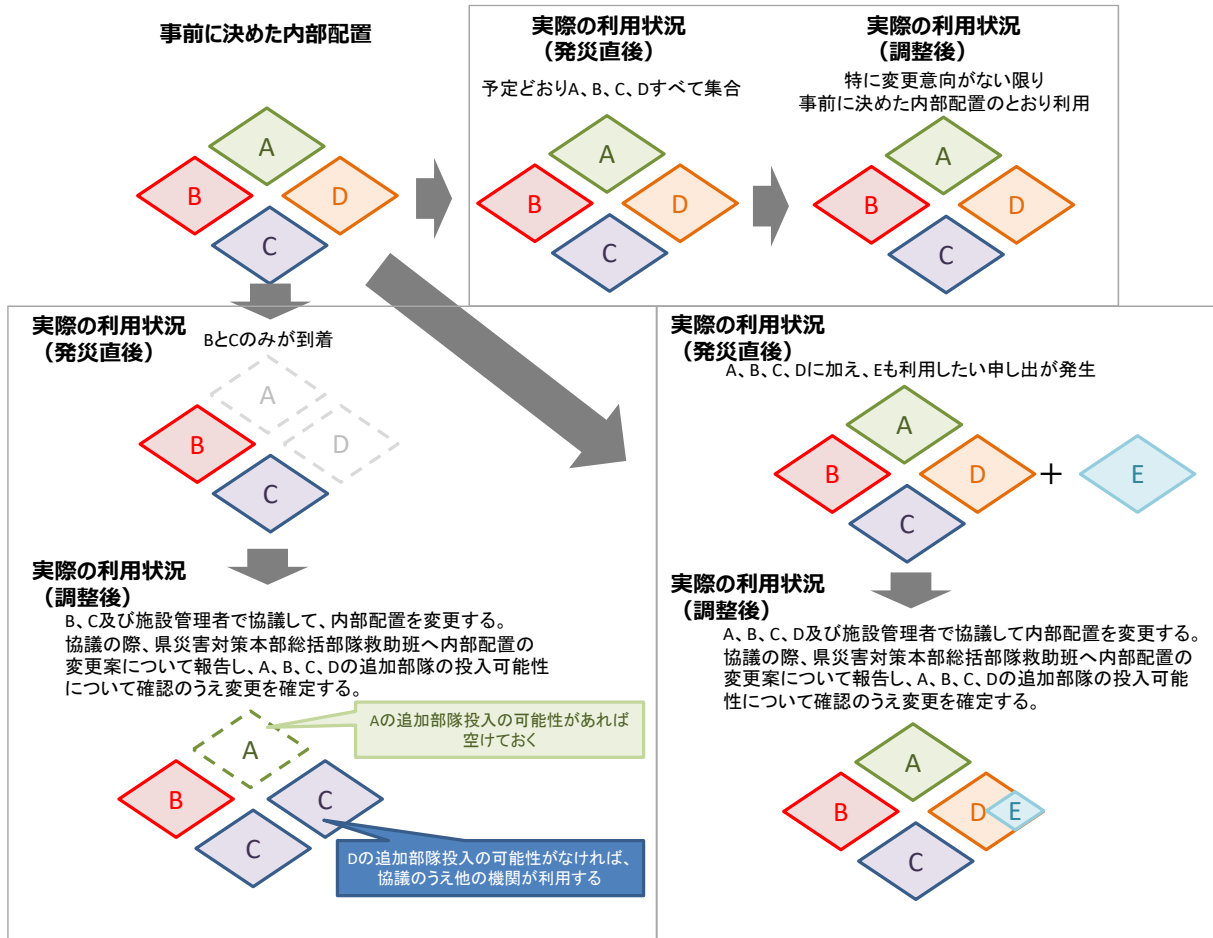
事前に決めた内部配置

A
B
D
C

実際の利用状況
（発災直後）

予定どおりA、B、C、Dすべて集合

A
B
D
C

実際の利用状況
（調整後）

特に変更意向がない限り
事前に決めた内部配置のとおり利用

A
B
D
C

実際の利用状況
（発災直後）

BとCのみが到着

A
B
D
C

実際の利用状況
（調整後）

B、C及び施設管理者で協議して、内部配置を変更する。
協議の際、県災害対策本部総括部隊救助班へ内部配置の変更案について報告し、A、B、C、Dの追加部隊の投入可能性について確認のうえ変更を確定する。

A
Aの追加部隊投入の可能性があれば空けておく
B
C
C
Dの追加部隊投入の可能性がなければ、協議のうえ他の機関が利用する

実際の利用状況
（発災直後）

A、B、C、Dに加え、Eも利用したい申し出が発生

A
B
D
+
E
C

実際の利用状況
（調整後）

A、B、C、D及び施設管理者で協議して内部配置を変更する。
協議の際、県災害対策本部総括部隊救助班へ内部配置の変更案について報告し、A、B、C、Dの追加部隊の投入可能性について確認のうえ変更を確定する。

A
B
D
E
C